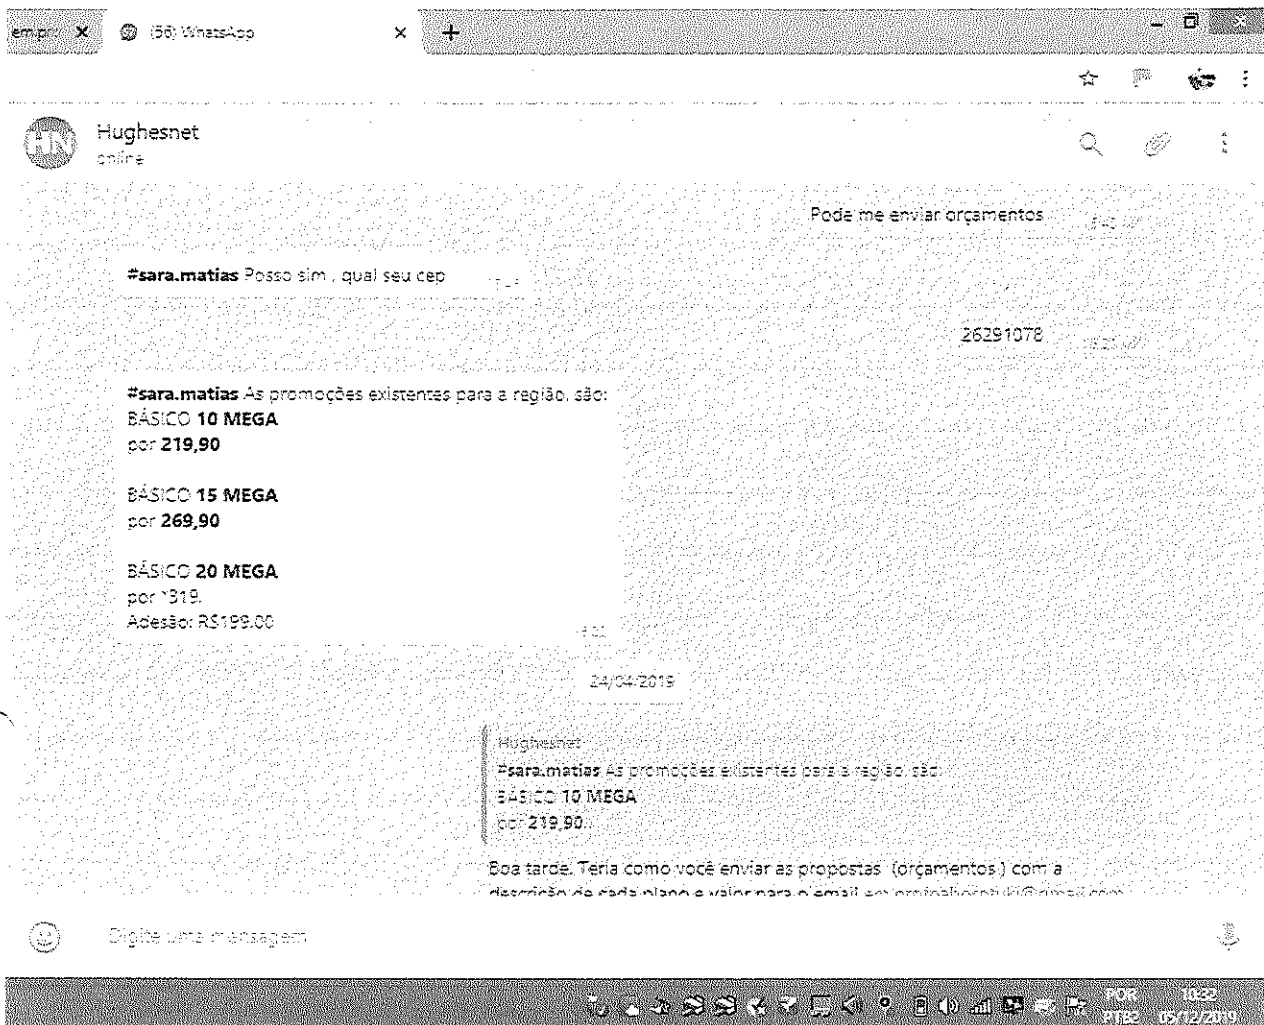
empr ✕ (56) WhatsApp ✕ +

HN Hughesnet
online

Pode me enviar orçamentos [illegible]

#sara.matias Posso sim , qual seu cep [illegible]

26291078 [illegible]

#sara.matias As promoções existentes para a região, são:
BÁSICO 10 MEGA
por 219,90

BÁSICO 15 MEGA
por 269,90

BÁSICO 20 MEGA
por 319.
Adesão: R$199,00 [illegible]

24/04/2019

Hughesnet
#sara.matias As promoções existentes para a região, são:
BÁSICO 10 MEGA
por 219,90

Boa tarde. Teria como você enviar as propostas (orçamentos ) com a descrição de cada plano e valor para o email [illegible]

Digite uma mensagem

POR PTB2 10:32 05/12/2019